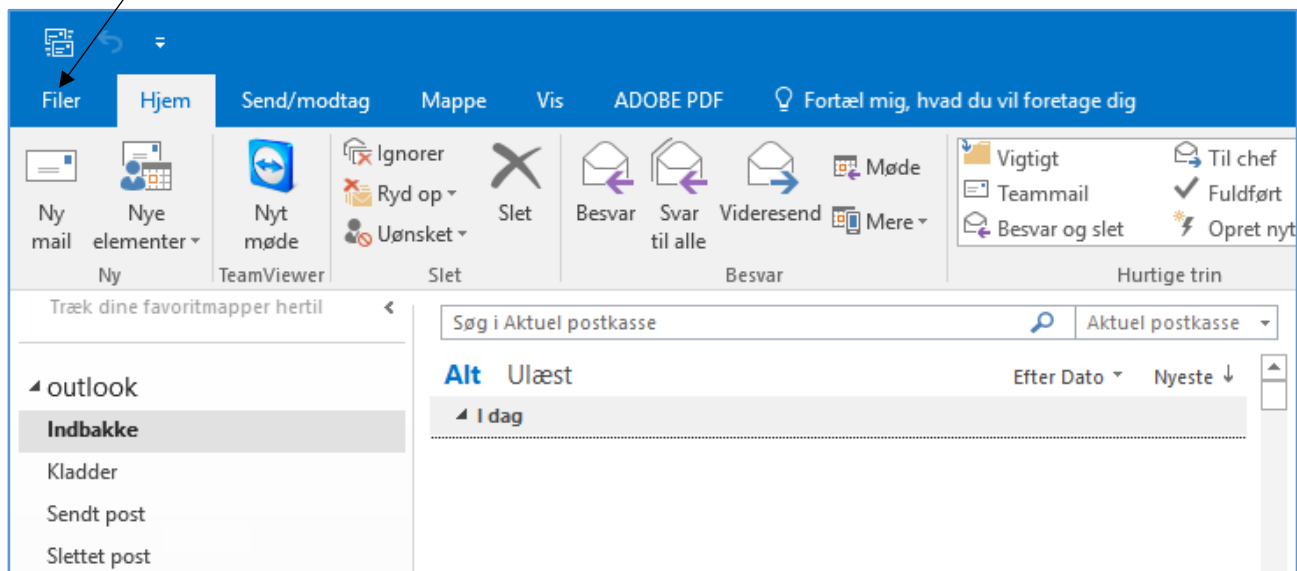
Filer Hjem Send/modtag Mappe Vis ADOBE PDF Fortæl mig, hvad du vil foretage dig

Ny mail
Nye elementer
Ny

Nyt møde
TeamViewer

Ignorer
Ryd op
Uønsket
Slet
Slet

Besvar
Svar til alle
Videresend
Møde
Mere
Besvar

Vigtigt
Teammail
Besvar og slet
Til chef
Fuldført
Opret nyt
Hurtige trin

Træk dine favoritmapper hertil

outlook
Indbakke
Kladder
Sendt post
Slettet post

Søg i Aktuel postkasse
Aktuel postkasse

Alt Ulæst
Efter Dato
Nyeste

I dag